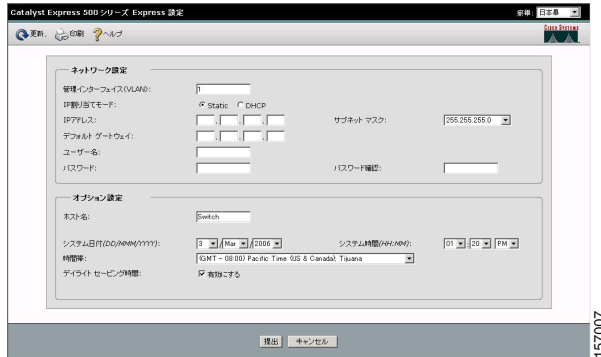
Catalyst Express 500 シリーズ Express 設定

言語: 日本語

更新 印刷 ヘルプ

Cisco Systems

ネットワーク設定

管理インターフェイス(VLAN): 1

IP割り当てモード: Static DHCP

IPアドレス: . . .

サブネット マスク: 255.255.255.0

デフォルト ゲートウェイ: . . .

ユーザー名:

パスワード:

パスワード確認:

オプション設定

ホスト名: Switch

システム日付(DD/MMM/YYYY): 3 / Mar / 2006

システム時間(HH:MM): 01 : 20 PM

時間帯: (GMT - 08:00) Pacific Time (US & Canada), Tijuana

デイライト セービング時間: 有効にする

提出 キャンセル

157007